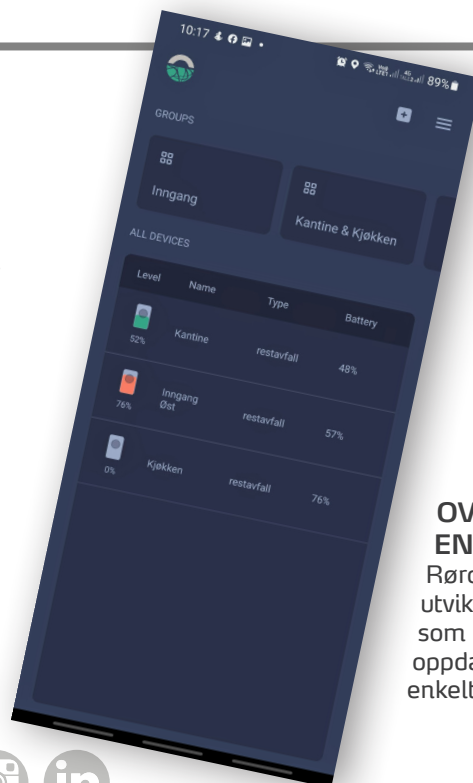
10:17

89%

GROUPS

Inngang

Kantine & Kjøkken

ALL DEVICES

| Level | Name | Type | Battery |
|---|---|---|---|
| 52% | Kantine | restavfall | 48% |
| 76% | Inngang Øst | restavfall | 57% |
| 0% | Kjøkken | restavfall | 76% |

OV
EN
Røro
utvik
som
oppda
enkelt